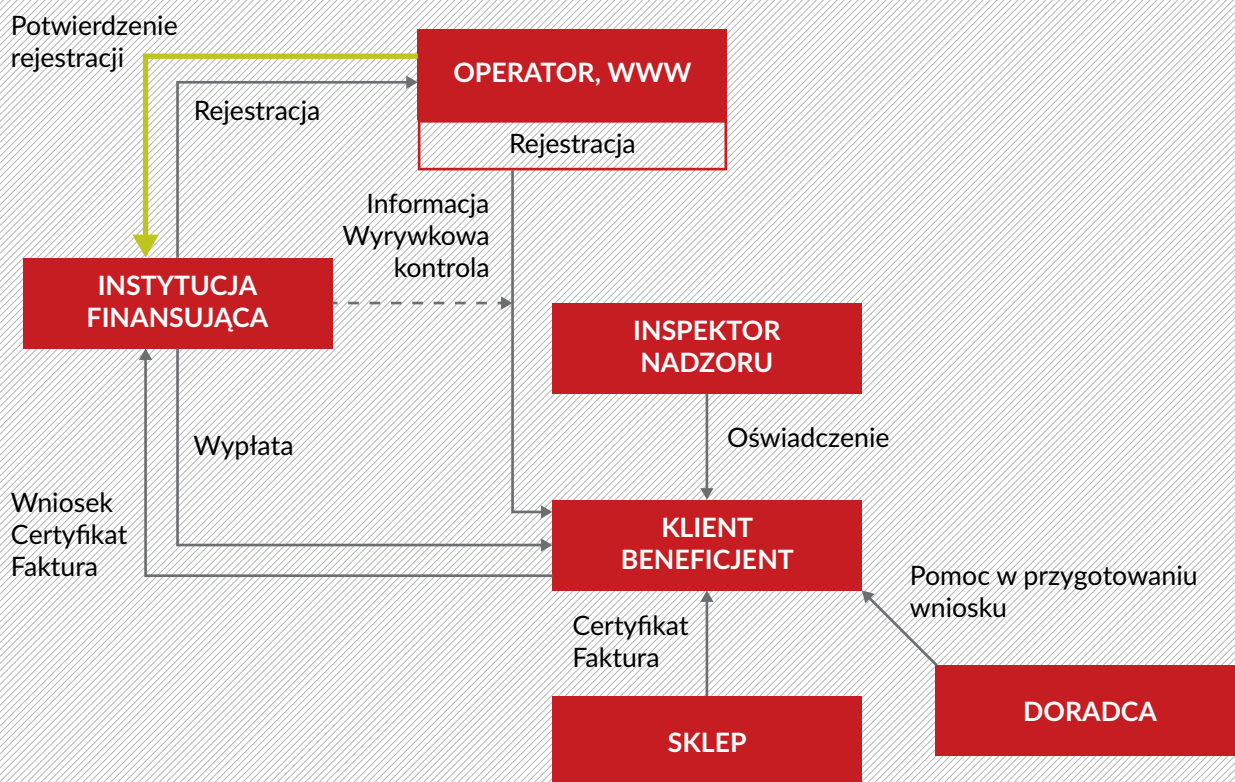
Potwierdzenie rejestracji

OPERATOR, WWW

Rejestracja

Rejestracja

Informacja
Wyrywkowa
kontrola

INSTYTUCJA FINANSUJĄCA

INSPEKTOR NADZORU

Oświadczenie

Wypłata

Wniosek
Certyfikat
Faktura

KLIENT BENEFICJENT

Pomoc w przygotowaniu wniosku

Certyfikat
Faktura

DORADCA

SKLEP